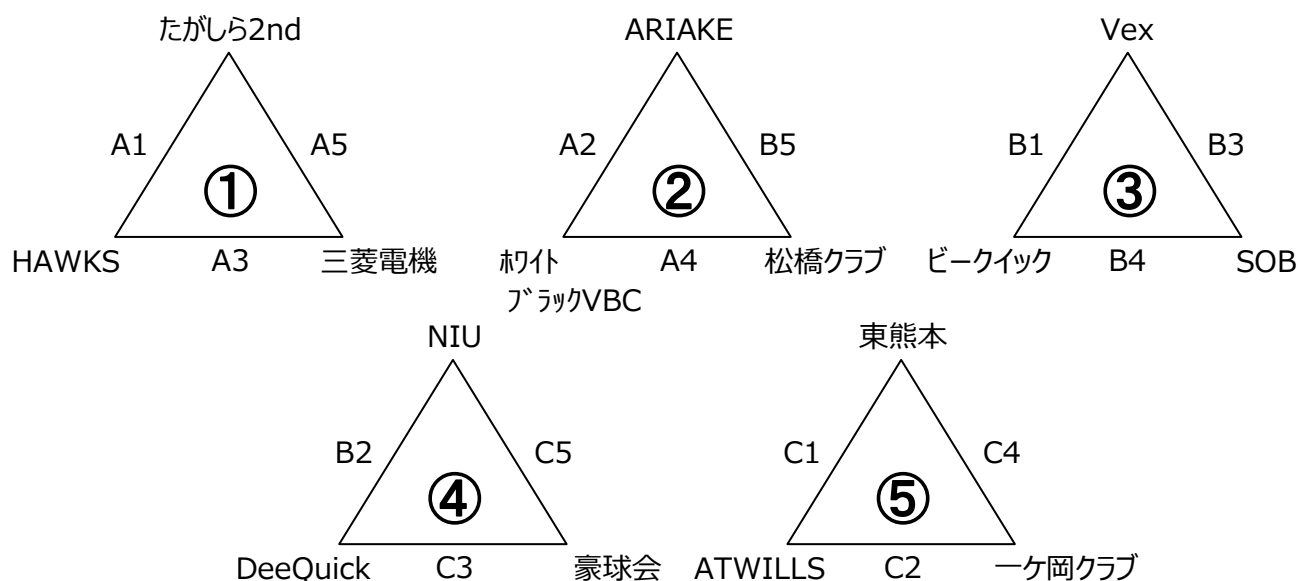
たがしら2nd

A1 A5

①

HAWKS A3 三菱電機

ARIAKE

A2 B5

②

ﾎﾜｲﾄ ﾌﾞﾗｯｸVBC A4 松橋クラブ

Vex

B1 B3

③

ビークイック B4 SOB

NIU

B2 C5

④

DeeQuick C3 豪球会

東熊本

C1 C4

⑤

ATWILLS C2 一ケ岡クラブ